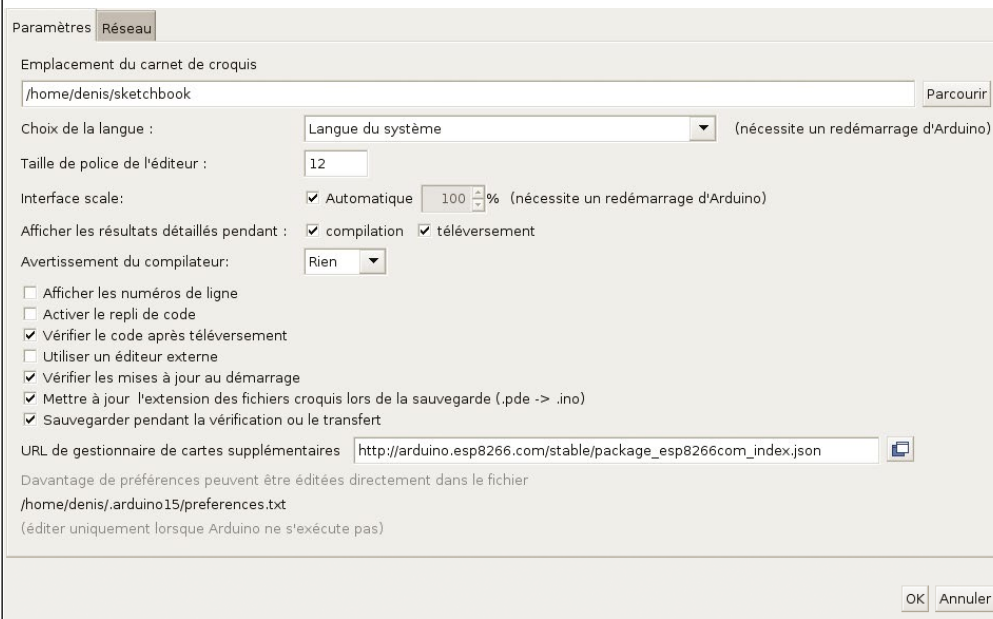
Paramètres Réseau

Emplacement du carnet de croquis

/home/denis/sketchbook

Parcourir

Choix de la langue : Langue du système (nécessite un redémarrage d'Arduino)

Taille de police de l'éditeur : 12

Interface scale: Automatique 100 % (nécessite un redémarrage d'Arduino)

Afficher les résultats détaillés pendant : compilation téléversement

Avertissement du compilateur: Rien

Afficher les numéros de ligne
Activer le repli de code
Vérifier le code après téléversement
Utiliser un éditeur externe
Vérifier les mises à jour au démarrage
Mettre à jour l'extension des fichiers croquis lors de la sauvegarde (.pde -> .ino)
Sauvegarder pendant la vérification ou le transfert

URL de gestionnaire de cartes supplémentaires http://arduino.esp8266.com/stable/package_esp8266com_index.json

Davantage de préférences peuvent être éditées directement dans le fichier

/home/denis/.arduino15/preferences.txt

(éditer uniquement lorsque Arduino ne s'exécute pas)

OK Annuler